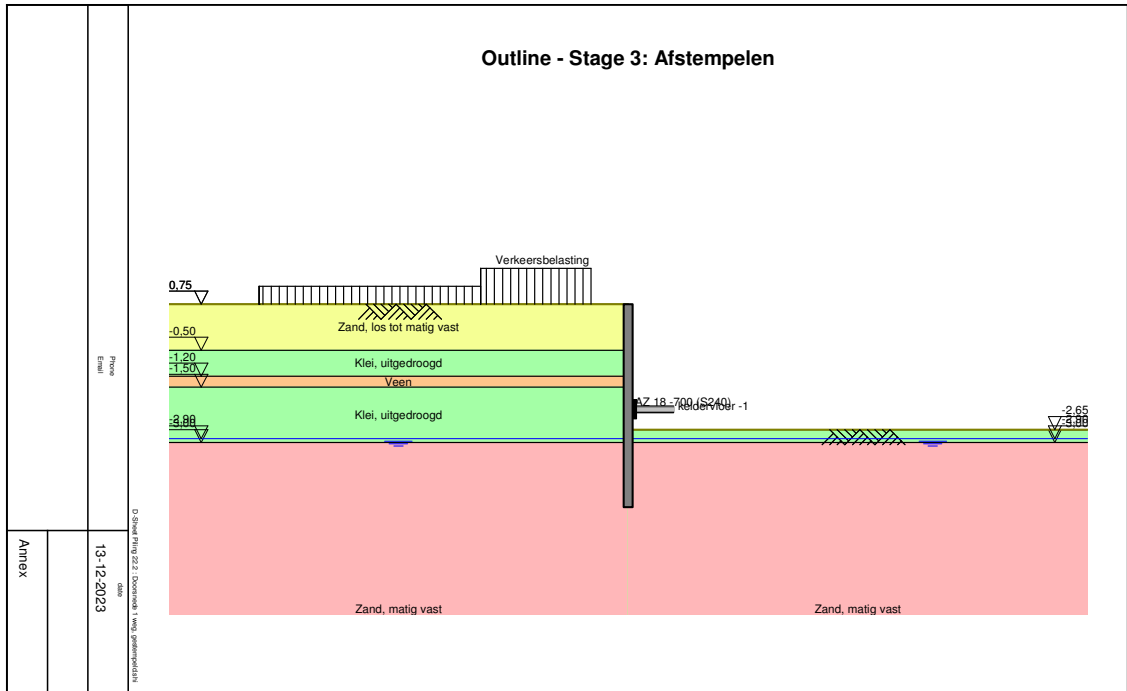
Outline - Stage 3: Afstempelen

Verkeersbelasting

0,75

Zand, los tot matig vast

-0,50

-1,20

-1,50

Klei, uitgedroogd

Veen

Klei, uitgedroogd

-2,80

-3,00

AZ 18-700 (S240)

keldervloer -1

-2,65

-3,00

Zand, matig vast

Zand, matig vast

Phone
Email

D-Sheet Piling 22.2 : Doorsnede 1 weg_gestempeld.shi

date

13-12-2023

Annex